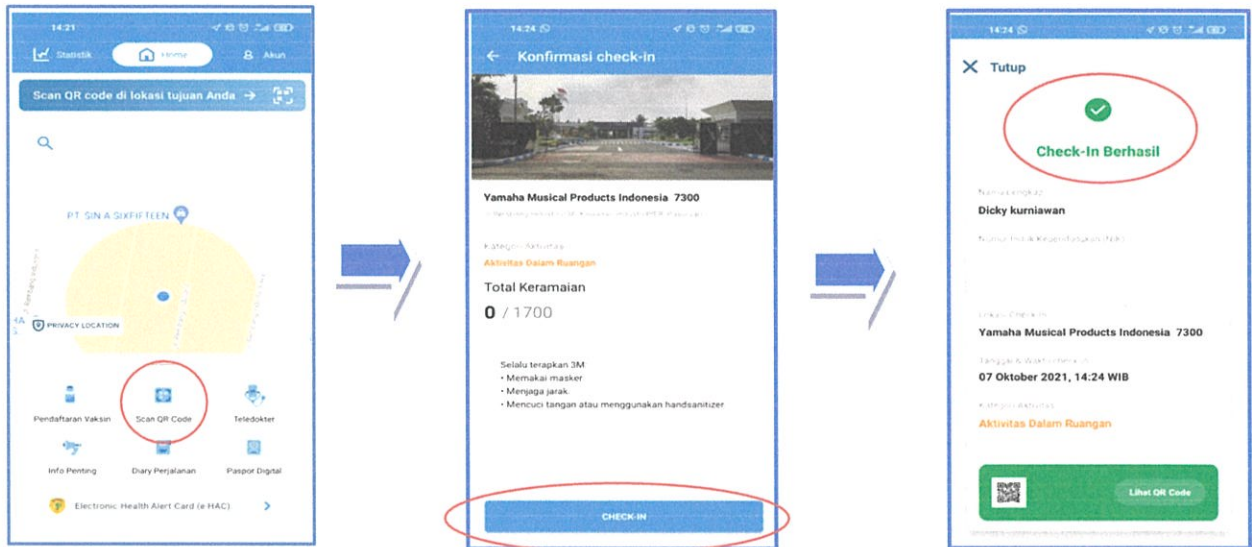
14:21

Statistik

Home

Akun

Scan QR code di lokasi tujuan Anda

PT. SIN A SIXFIFTEEN

PRIVACY LOCATION

Pendaftaran Vaksin

Scan QR Code

Teledokter

Info Penting

Diary Perjalanan

Paspor Digital

Electronic Health Alert Card (e HAC)

14:24

Konfirmasi check-in

Yamaha Musical Products Indonesia 7300

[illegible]

Kategori Aktivitas

Aktivitas Dalam Ruangan

Total Keramaian

0 / 1700

Selalu terapkan 3M
• Memakai masker
• Menjaga jarak
• Mencuci tangan atau menggunakan handsanitizer

CHECK-IN

14:24

Tutup

Check-In Berhasil

Nama Lengkap

Dicky kurniawan

Nomor Induk Kependudukan (NIK)

Lokasi Check-in

Yamaha Musical Products Indonesia 7300

Tanggal & Waktu Check-in

07 Oktober 2021, 14:24 WIB

Kategori Aktivitas

Aktivitas Dalam Ruangan

Lihat QR Code